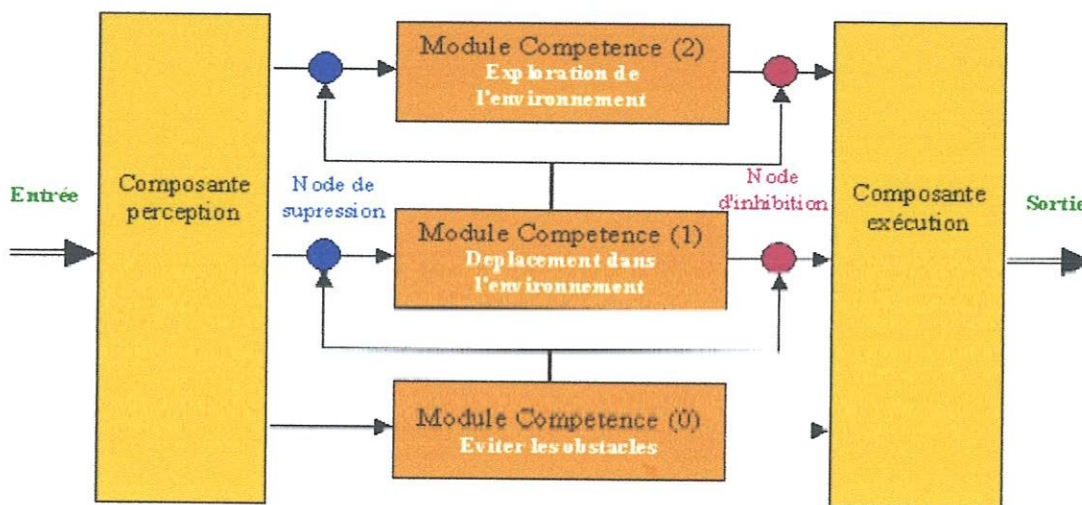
Entrée

Composante perception

Node de supression

Module Competence (2)
Exploration de l'environnement

Node d'inhibition

Module Competence (1)
Deplacement dans l'environnement

Module Competence (0)
Eviter les obstacles

Composante exécution

Sortie